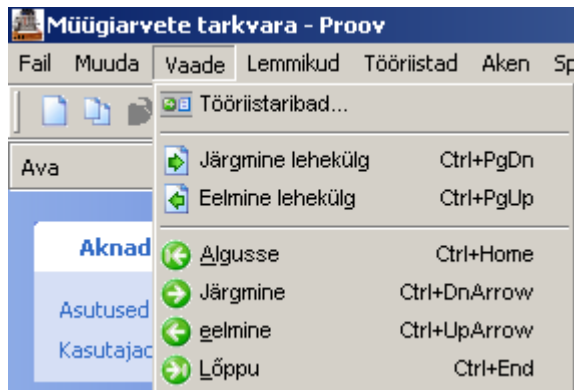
Müügiarvete tarkvara - Proov

Fail Muuda Vaade Lemmikud Tööriistad Aken Sp

Ava

Aknad

Asutused

Kasutajac

Tööriistaribad...

Järgmine lehekülg Ctrl+PgDn

Eelmine lehekülg Ctrl+PgUp

Algusse Ctrl+Home

Järgmine Ctrl+DnArrow

eelmine Ctrl+UpArrow

Lõppu Ctrl+End